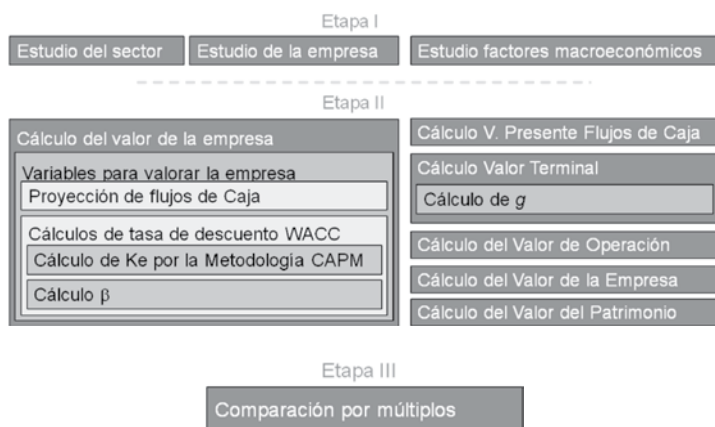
Etapa I

Estudio del sector

Estudio de la empresa

Estudio factores macroeconómicos

Etapa II

Cálculo del valor de la empresa

Variables para valorar la empresa

Proyección de flujos de Caja

Cálculos de tasa de descuento WACC

Cálculo de Ke por la Metodología CAPM

Cálculo $\beta$

Cálculo V. Presente Flujos de Caja

Cálculo Valor Terminal

Cálculo de $g$

Cálculo del Valor de Operación

Cálculo del Valor de la Empresa

Cálculo del Valor del Patrimonio

Etapa III

Comparación por múltiplos